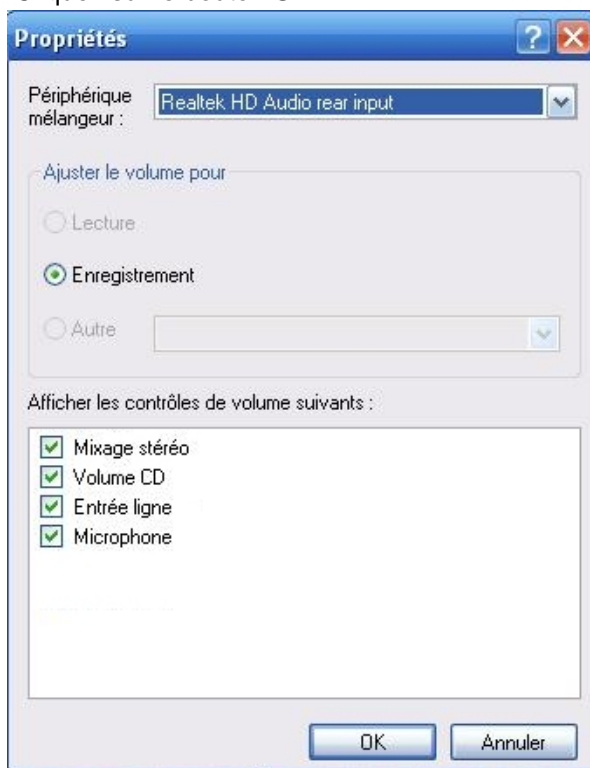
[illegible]

Propriétés

Périphérique mélangeur : Realtek HD Audio rear input

Ajuster le volume pour

Lecture

Enregistrement

Autre

Afficher les contrôles de volume suivants :

Mixage stéréo
Volume CD
Entrée ligne
Microphone

OK
Annuler